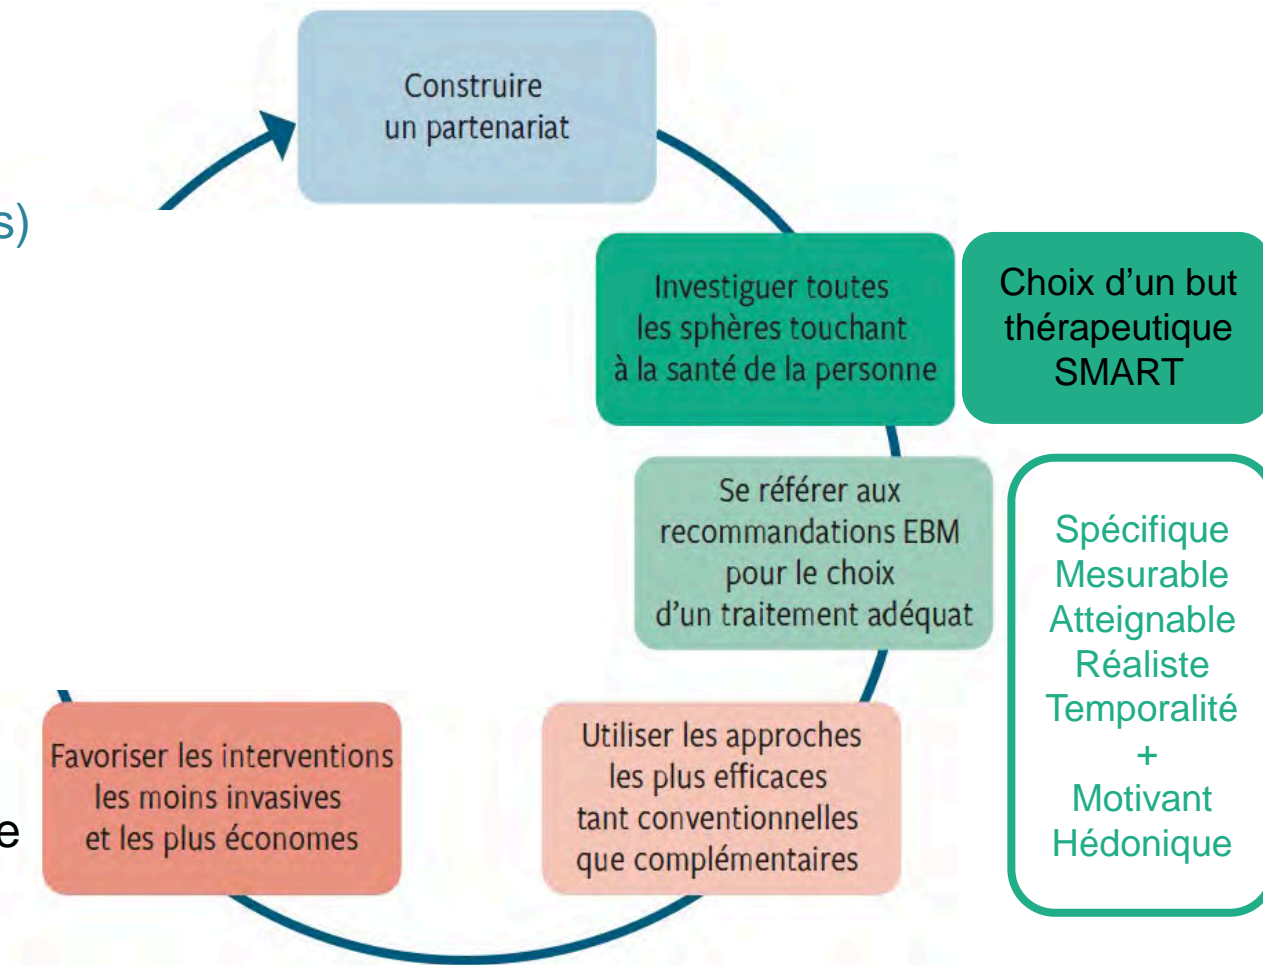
s)

e

Construire un partenariat

Investiguer toutes les sphères touchant à la santé de la personne

Choix d'un but thérapeutique SMART

Se référer aux recommandations EBM pour le choix d'un traitement adéquat

Spécifique
Mesurable
Atteignable
Réaliste
Temporalité
+
Motivant
Hédonique

Utiliser les approches les plus efficaces tant conventionnelles que complémentaires

Favoriser les interventions les moins invasives et les plus économes